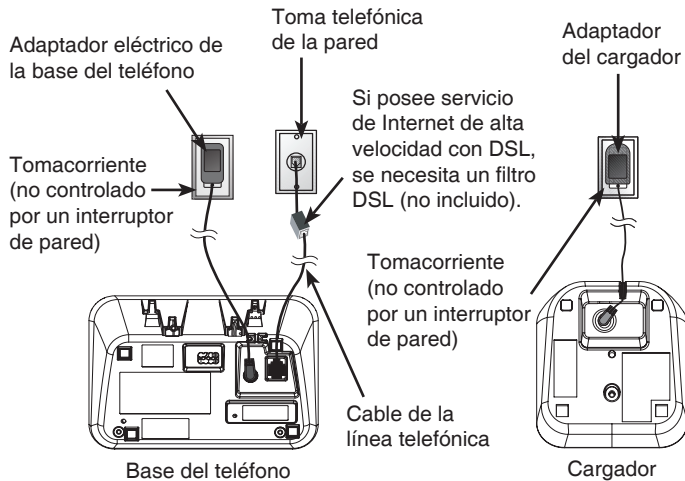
Toma telefónica de la pared

Adaptador eléctrico de la base del teléfono

Adaptador del cargador

Si posee servicio de Internet de alta velocidad con DSL, se necesita un filtro DSL (no incluido).

Tomacorriente (no controlado por un interruptor de pared)

Tomacorriente (no controlado por un interruptor de pared)

Cable de la línea telefónica

Base del teléfono

Cargador